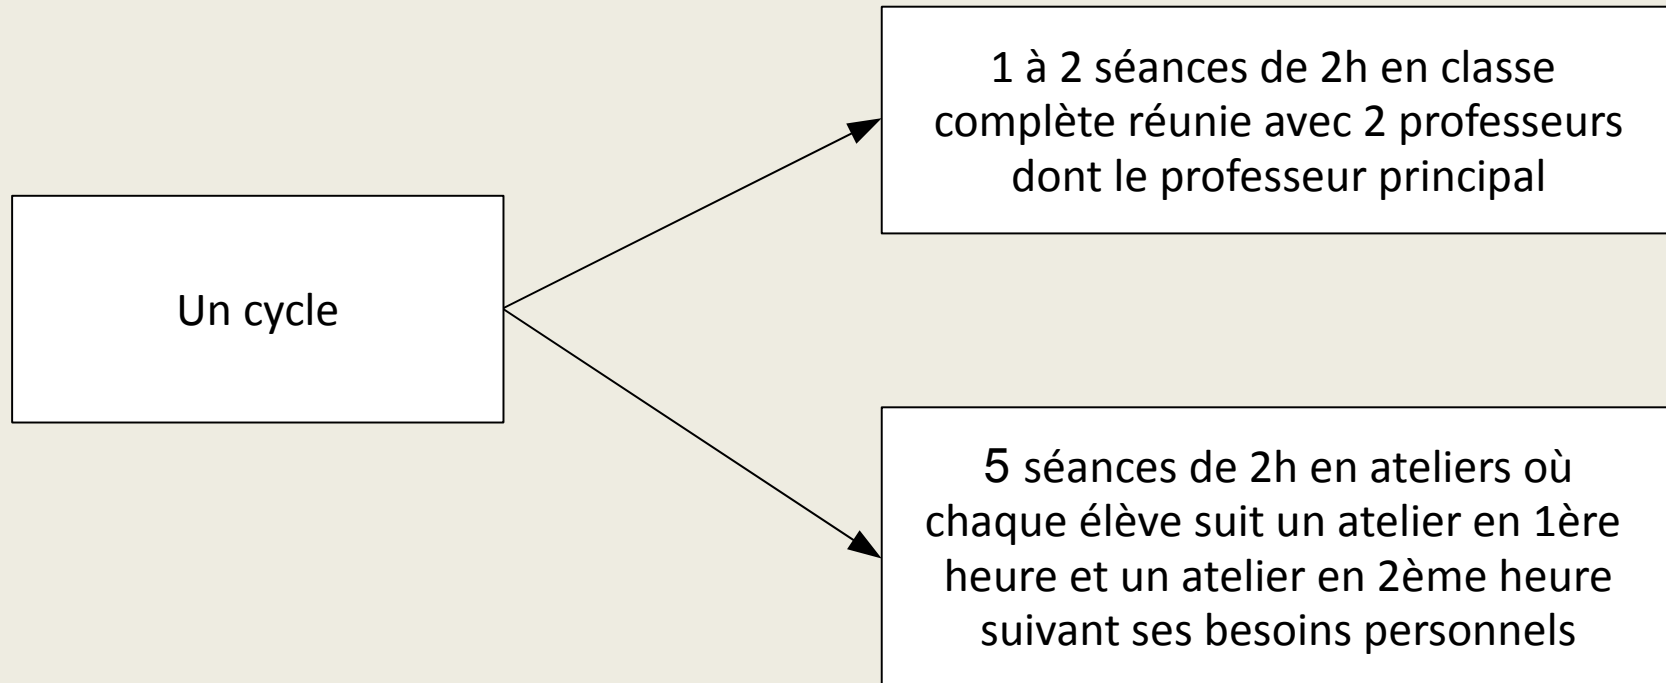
Un cycle

1 à 2 séances de 2h en classe complète réunie avec 2 professeurs dont le professeur principal

5 séances de 2h en ateliers où chaque élève suit un atelier en 1ère heure et un atelier en 2ème heure suivant ses besoins personnels